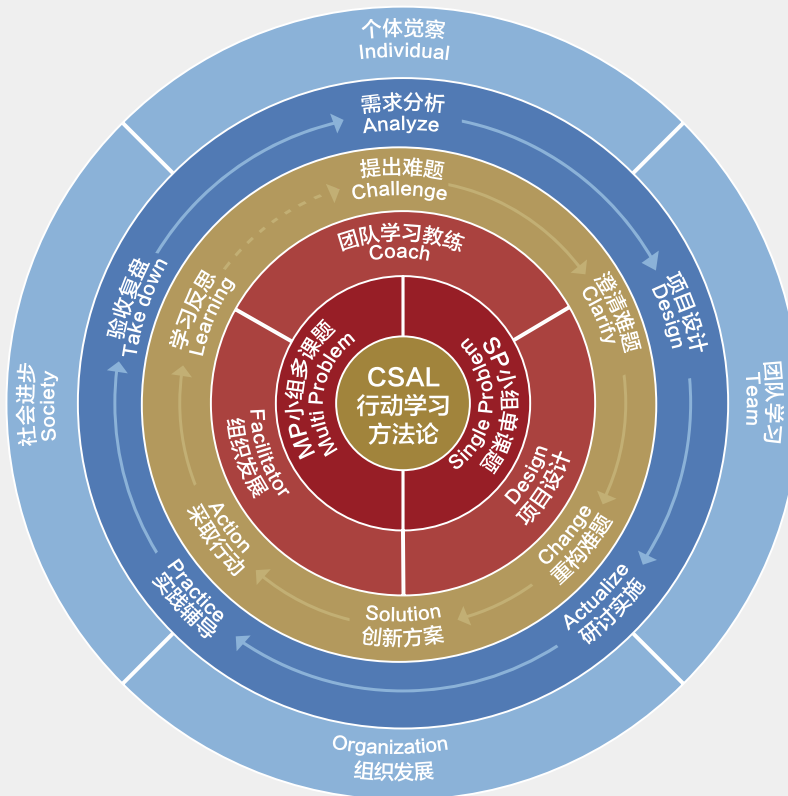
个体觉察
Individual

团队学习
Team

Organization
组织发展

社会进步
Society

需求分析
Analyze

项目设计
Design

Actualize
研讨实施

Practice
实践辅导

验收复盘
Take down

提出难题
Challenge

澄清难题
Clarify

Change
重构难题

Solution
创新方案

Action
采取行动

学习反思
Learning

团队学习教练
Coach

Design
项目设计

Facilitator
组织发展

MP小组多课题
Multi Problem

SP小组单课题
Single Problem

CSAL
行动学习
方法论